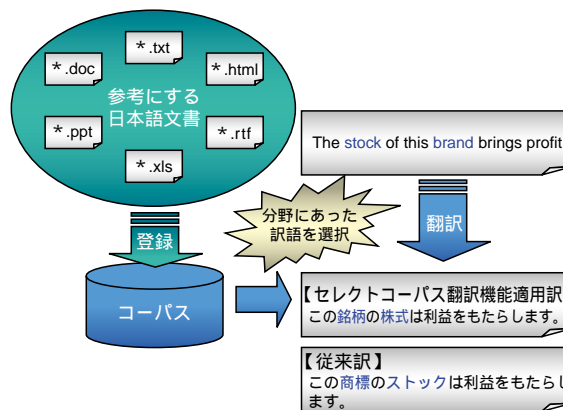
*.doc

*.txt

*.html

参考にする日本語文書

*.ppt

*.rtf

*.xls

The stock of this brand brings profit

分野にあった訳語を選択

登録

翻訳

コーパス

【セレクトコーパス翻訳機能適用訳
この銘柄の株式は利益をもたらします。

【従来訳】
この商標のストックは利益をもたらし
ます。